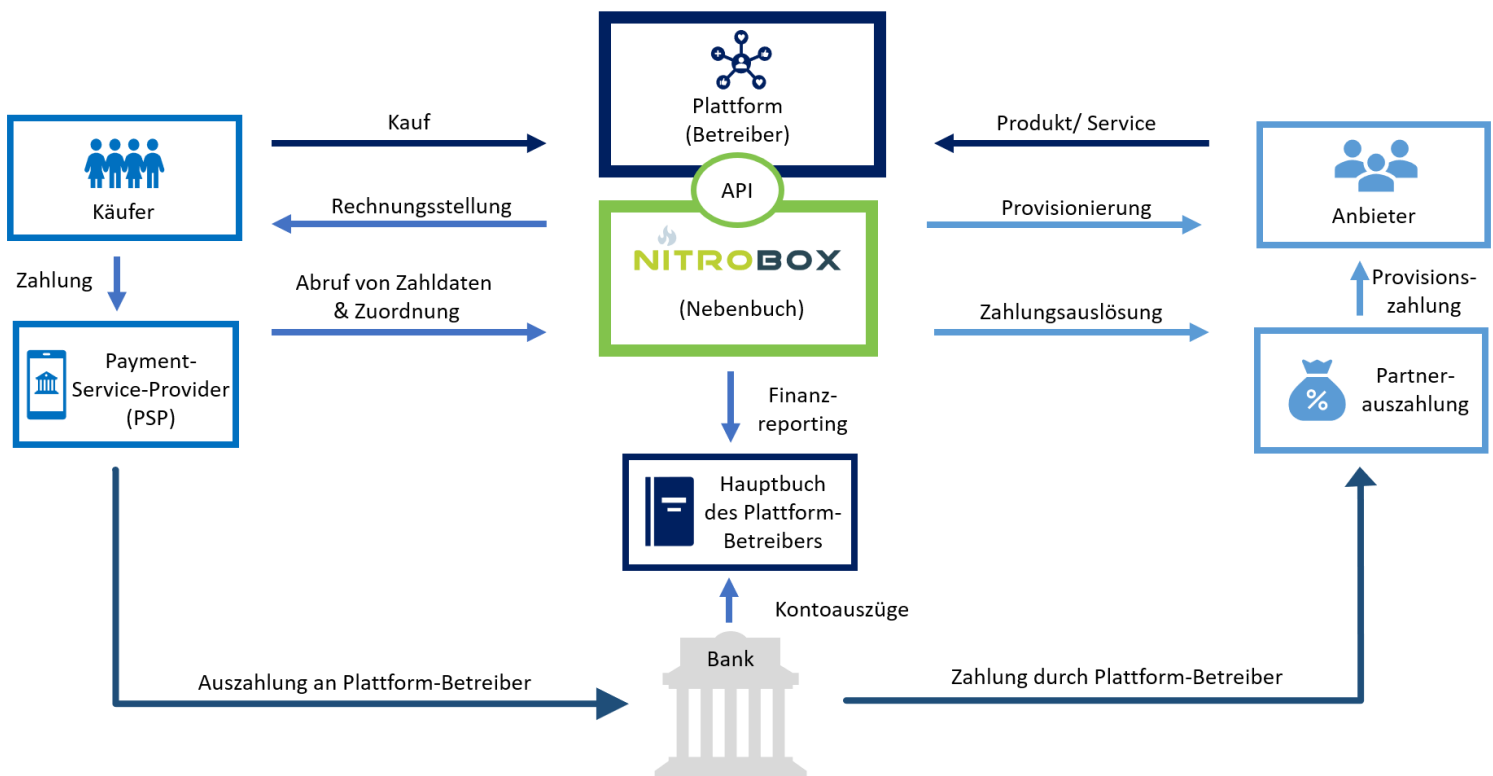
Plattform (Betreiber)

Kauf

Produkt/ Service

Käufer

Anbieter

API

Rechnungsstellung

Provisionierung

NITROBOX

Zahlung

Abruf von Zahldaten & Zuordnung

(Nebenbuch)

Zahlungsauslösung

Provisionszahlung

Payment-Service-Provider (PSP)

Partnerauszahlung

Finanzreporting

Hauptbuch des Plattform-Betreibers

Kontoauszüge

Bank

Auszahlung an Plattform-Betreiber

Zahlung durch Plattform-Betreiber